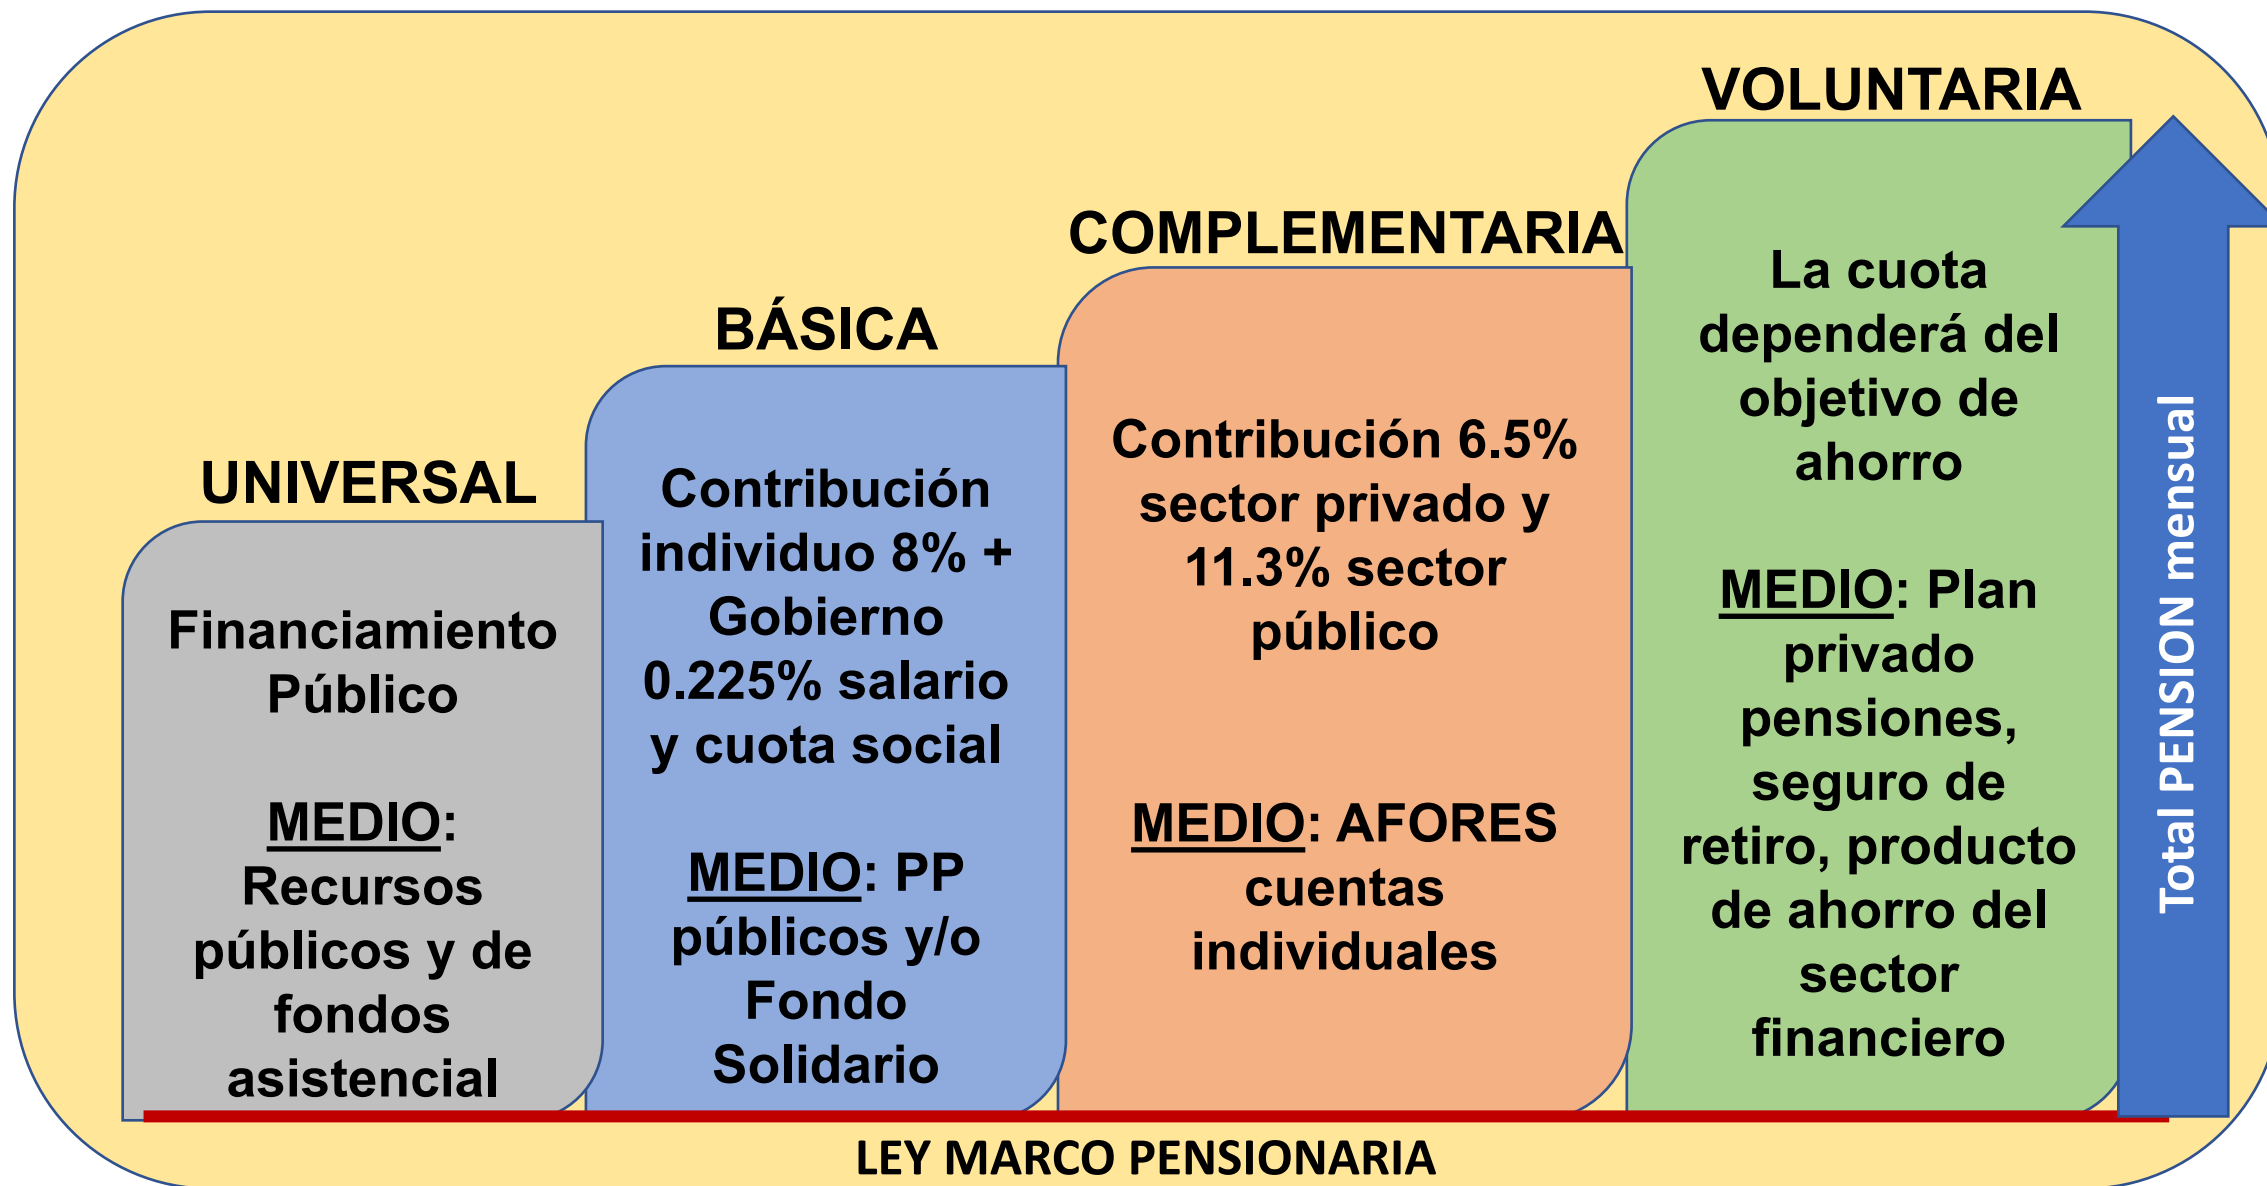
UNIVERSAL

Financiamiento Público

MEDIO: Recursos públicos y de fondos asistencial

BÁSICA

Contribución individuo 8% + Gobierno 0.225% salario y cuota social

MEDIO: PP públicos y/o Fondo Solidario

COMPLEMENTARIA

Contribución 6.5% sector privado y 11.3% sector público

MEDIO: AFORES cuentas individuales

VOLUNTARIA

La cuota dependerá del objetivo de ahorro

MEDIO: Plan privado pensiones, seguro de retiro, producto de ahorro del sector financiero

Total PENSION mensual

LEY MARCO PENSIONARIA